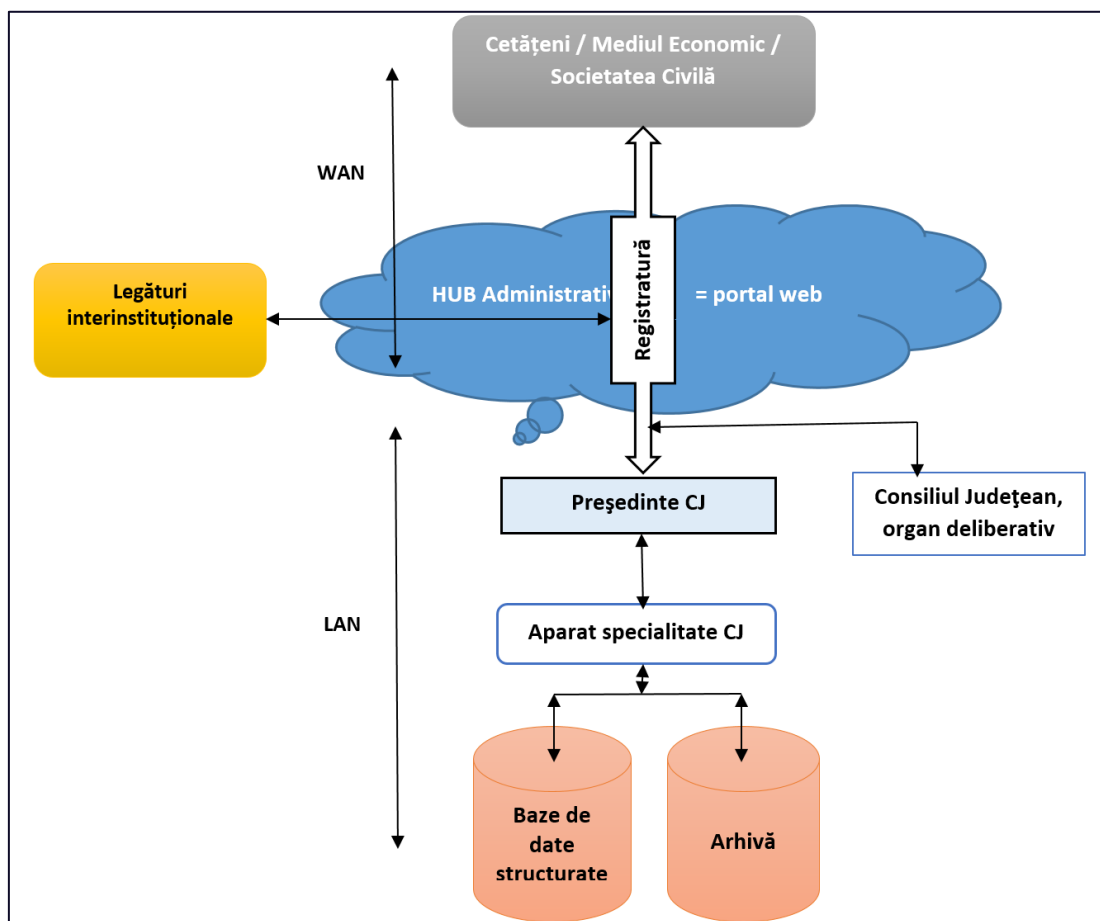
Cetățeni / Mediul Economic / Societatea Civilă

WAN

Legături interinstituționale

HUB Administrativ

Registratură

= portal web

Preşedinte CJ

Consiliul Judeţean, organ deliberativ

LAN

Aparat specialitate CJ

Baze de date structurate

Arhivă